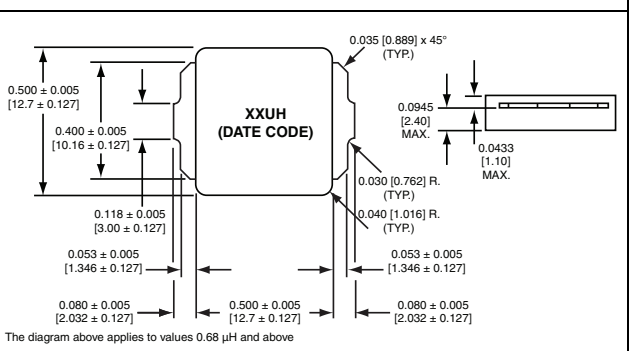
0.035 [0.889] x 45°
(TYP.)

0.500 ± 0.005
[12.7 ± 0.127]

0.400 ± 0.005
[10.16 ± 0.127]

XXUH
(DATE CODE)

0.0945
[2.40]
MAX.

0.0433
[1.10]
MAX.

0.030 [0.762] R.
(TYP.)

0.040 [1.016] R.
(TYP.)

0.118 ± 0.005
[3.00 ± 0.127]

0.053 ± 0.005
[1.346 ± 0.127]

0.053 ± 0.005
[1.346 ± 0.127]

0.080 ± 0.005
[2.032 ± 0.127]

0.500 ± 0.005
[12.7 ± 0.127]

0.080 ± 0.005
[2.032 ± 0.127]

The diagram above applies to values 0.68 µH and above